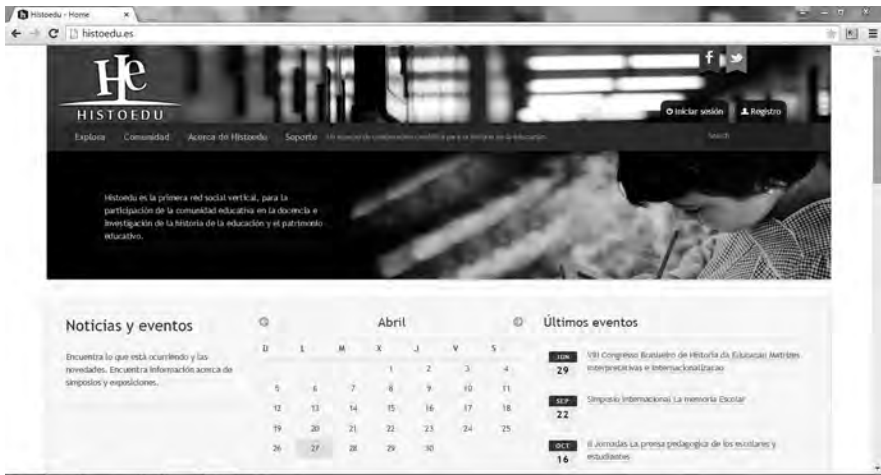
Histoedu - Home
histoedu.es

HE
HISTOEDU
f
Iniciar sesión Registro
Explora Comunidad Acerca de Histoedu Soporte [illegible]
Search

Histoedu es la primera red social vertical, para la participación de la comunidad educativa en la docencia e investigación de la historia de la educación y el patrimonio educativo.

Noticias y eventos

Encuentra lo que está ocurriendo y las novedades. Encuentra información acerca de simposios y exposiciones.

Abril

| D | L | M | X | J | V | S |
|---|---|---|---|---|---|---|
| | | | 1 | 2 | 3 | 4 |
| 5 | 6 | 7 | 8 | 9 | 10 | 11 |
| 12 | 13 | 14 | 15 | 16 | 17 | 18 |
| 19 | 20 | 21 | 22 | 23 | 24 | 25 |
| 26 | 27 | 28 | 29 | 30 | | |

Últimos eventos

JUN 29 VIII Congresso Brasileiro de História da Educação Matrizes interpretativas e internacionalização

SEP 22 Simposio Internacional La memoria Escolar

OCT 16 II Jornadas La prensa pedagógica de los escolares y estudiantes